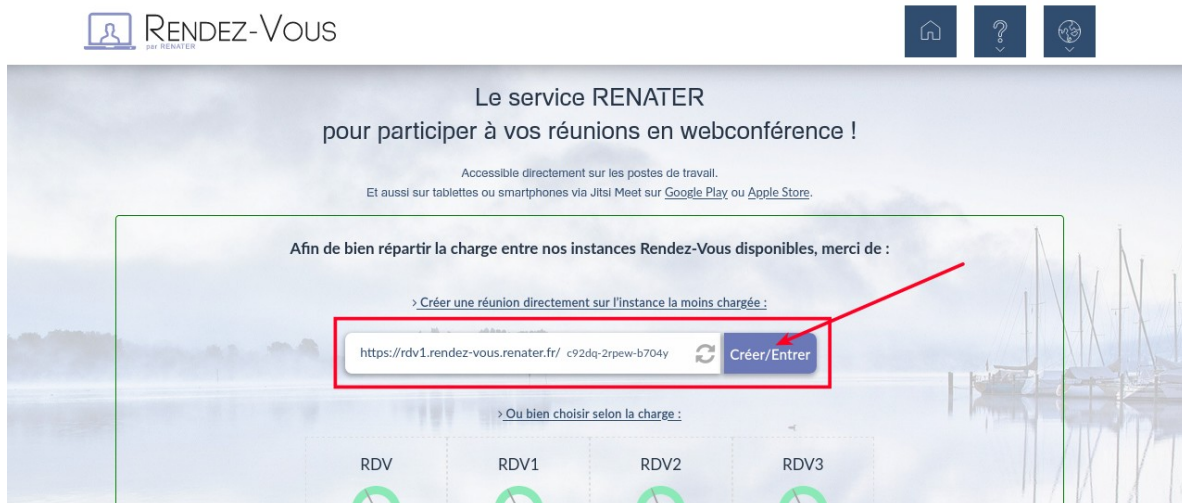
RENDEZ-VOUS
par RENATER

Le service RENATER
pour participer à vos réunions en webconférence !

Accessible directement sur les postes de travail.
Et aussi sur tablettes ou smartphones via Jitsi Meet sur Google Play ou Apple Store.

Afin de bien répartir la charge entre nos instances Rendez-Vous disponibles, merci de :

› Créer une réunion directement sur l'instance la moins chargée :

https://rdv1.rendez-vous.renater.fr/ c92dq-2rpew-b704y Créer/Entrer

› Ou bien choisir selon la charge :

| RDV | RDV1 | RDV2 | RDV3 |
|---|---|---|---|